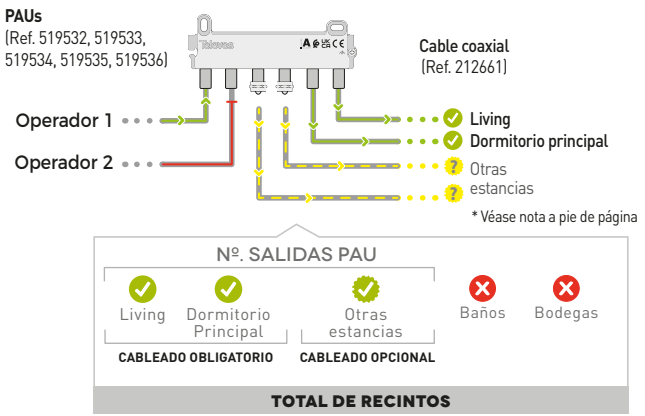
PAUs
(Ref. 519532, 519533, 519534, 519535, 519536)

Televes

Cable coaxial
(Ref. 212661)

Operador 1

Operador 2

Living

Dormitorio principal

Otras estancias

* Véase nota a pie de página

Nº. SALIDAS PAU

Living

Dormitorio Principal

Otras estancias

Baños

Bodegas

CABLEADO OBLIGATORIO

CABLEADO OPCIONAL

TOTAL DE RECINTOS